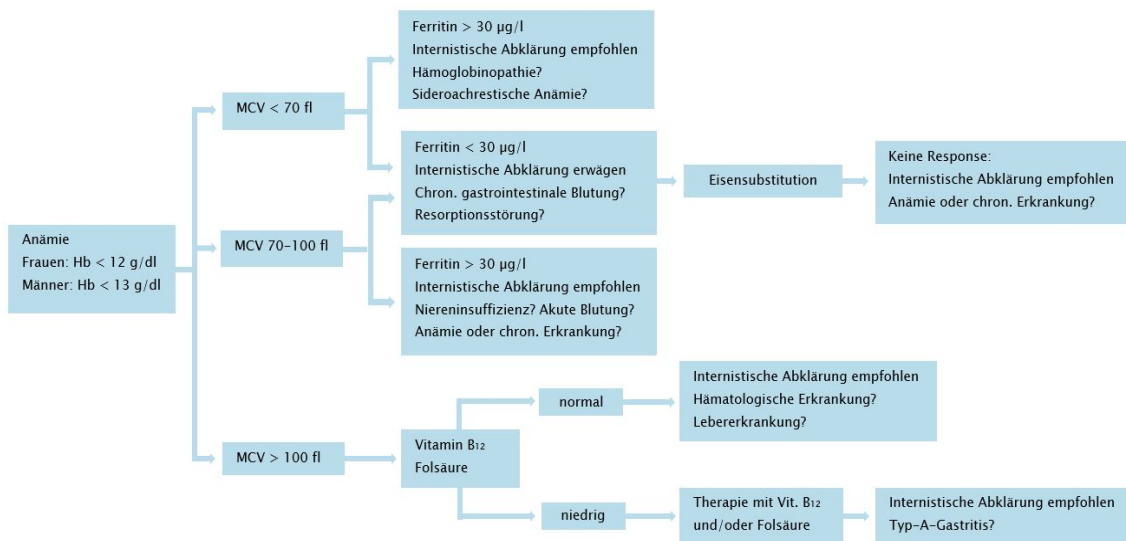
Anämie
Frauen: Hb < 12 g/dl
Männer: Hb < 13 g/dl

MCV < 70 fl

Ferritin > 30 µg/l
Internistische Abklärung empfohlen
Hämoglobinopathie?
Sideroachrestische Anämie?

Ferritin < 30 µg/l
Internistische Abklärung erwägen
Chron. gastrointestinale Blutung?
Resorptionsstörung?

Eisensubstitution

Keine Response:
Internistische Abklärung empfohlen
Anämie oder chron. Erkrankung?

MCV 70–100 fl

Ferritin > 30 µg/l
Internistische Abklärung empfohlen
Niereninsuffizienz? Akute Blutung?
Anämie oder chron. Erkrankung?

MCV > 100 fl

Vitamin B12
Folsäure

normal

Internistische Abklärung empfohlen
Hämatologische Erkrankung?
Lebererkrankung?

niedrig

Therapie mit Vit. B12
und/oder Folsäure

Internistische Abklärung empfohlen
Typ-A-Gastritis?